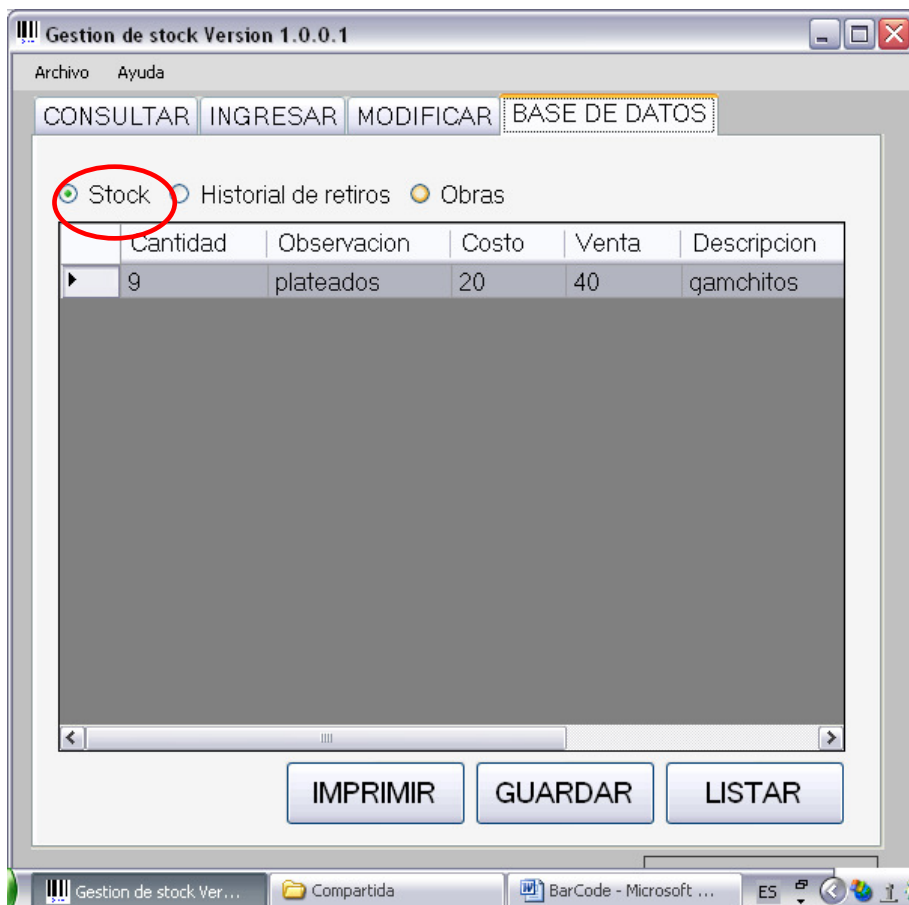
Gestion de stock Version 1.0.0.1

Archivo Ayuda

CONSULTAR INGRESAR MODIFICAR BASE DE DATOS

Stock Historial de retiros Obras

| Cantidad | Observacion | Costo | Venta | Descripcion |
|---|---|---|---|---|
| 9 | plateados | 20 | 40 | qamchitos |

IMPRIMIR GUARDAR LISTAR

Gestion de stock Ver... Compartida BarCode - Microsoft ... ES